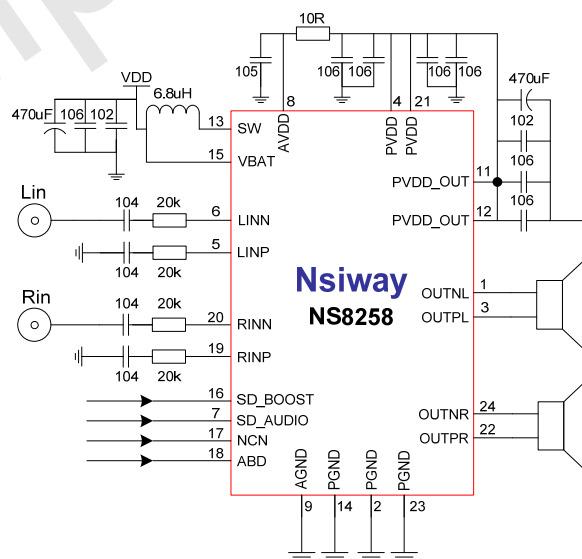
10R
105
106 106
106 106
470uF
VDD
6.8uH
470uF 106 102
8
AVDD
4
PVDD
21
PVDD
102
106
106
13 SW
15 VBAT
11 PVDD_OUT
12 PVDD_OUT
Lin
104 20k
6 LINN
5 LINP
104 20k
Nsiway
NS8258
Rin
104 20k
20 RINN
19 RINP
104 20k
1 OUTNL
3 OUTPL
16 SD_BOOST
7 SD_AUDIO
17 NCN
18 ABD
24 OUTNR
22 OUTPR
AGND
9
PGND
14
PGND
2
PGND
23